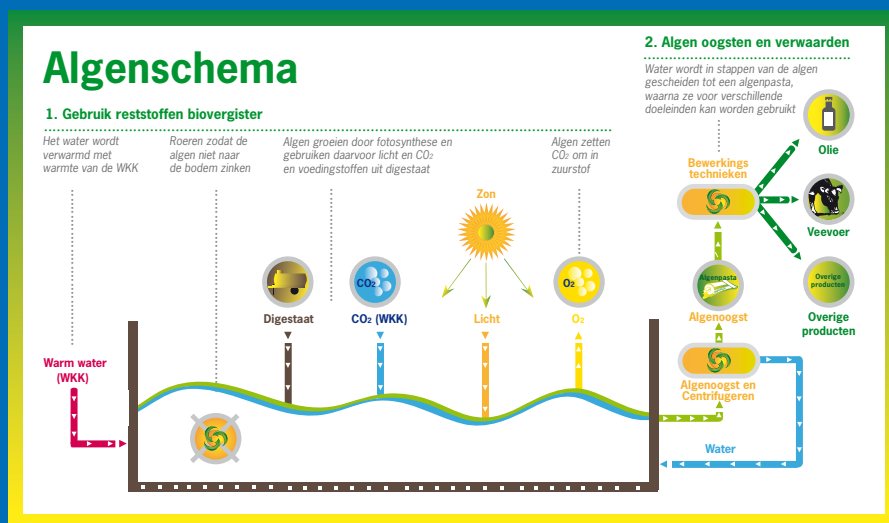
Algenschema

1. Gebruik reststoffen biovergister

Het water wordt verwarmd met warmte van de WKK

Roeren zodat de algen niet naar de bodem zinken

Algen groeien door fotosynthese en gebruiken daarvoor licht en CO$_2$ en voedingstoffen uit digestaat

Algen zetten CO$_2$ om in zuurstof

Zon

Digestaat

CO$_2$

CO$_2$ (WKK)

Licht

O$_2$

O$_2$

Warm water (WKK)

2. Algen oogsten en verwaarden

Water wordt in stappen van de algen gescheiden tot een algenpasta, waarna ze voor verschillende doeleinden kan worden gebruikt

Bewerkings technieken

Olie

Veevoer

Overige producten

Overige producten

Algenpasta

Algenoogst

Algenoogst en Centrifugeren

Water